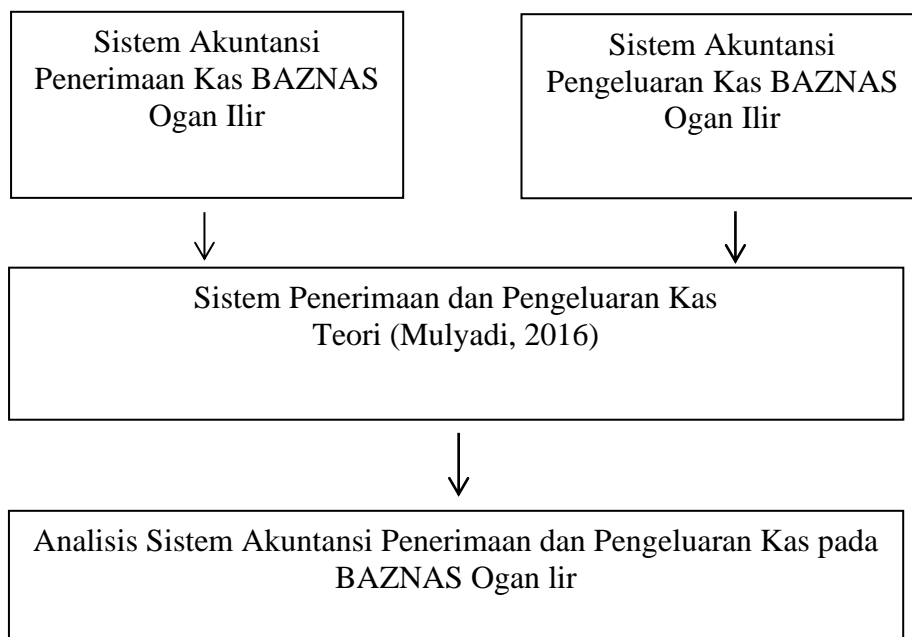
Sistem Akuntansi Penerimaan Kas BAZNAS Ogan Ilir

Sistem Akuntansi Pengeluaran Kas BAZNAS Ogan Ilir

Sistem Penerimaan dan Pengeluaran Kas
Teori (Mulyadi, 2016)

Analisis Sistem Akuntansi Penerimaan dan Pengeluaran Kas pada BAZNAS Ogan lir